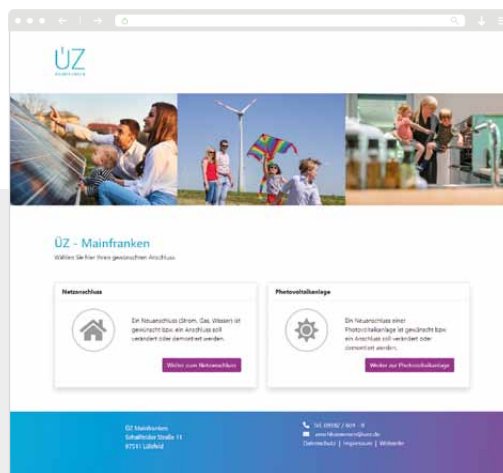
ÜZ
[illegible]

ÜZ - Mainfranken

Wählen Sie hier Ihren gewünschten Anschluss.

Netzanschluss

Ein Neuanschluss (Strom, Gas, Wasser) ist gewünscht bzw. ein Anschluss soll verändert oder demontiert werden.

Weiter zum Netzanschluss

Photovoltaikanlage

Ein Neuanschluss einer Photovoltaikanlage ist gewünscht bzw. ein Anschluss soll verändert oder demontiert werden.

Weiter zur Photovoltaikanlage

ÜZ Mainfranken
Schallfelder Straße 11
97511 Lülsfeld

Tel. 09382 / 604 - 0
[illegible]@uez.de
Datenschutz | Impressum | Webseite